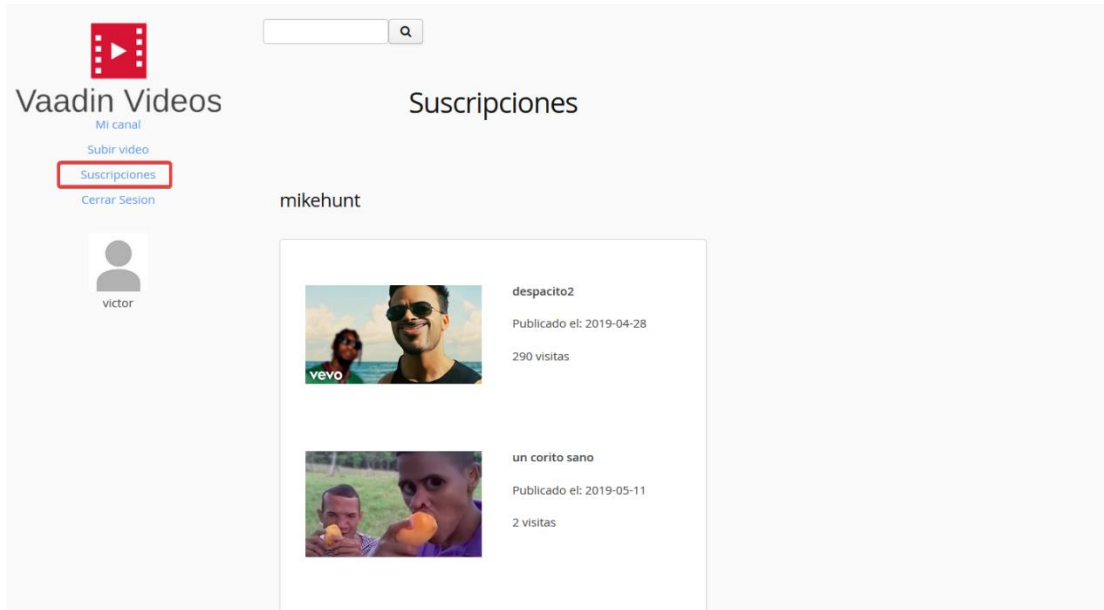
Vaadin Videos

Mi canal

Subir video

Suscripciones

Cerrar Sesion

victor

Suscripciones

mikehunt

vevo

despacito2

Publicado el: 2019-04-28

290 visitas

un corito sano

Publicado el: 2019-05-11

2 visitas